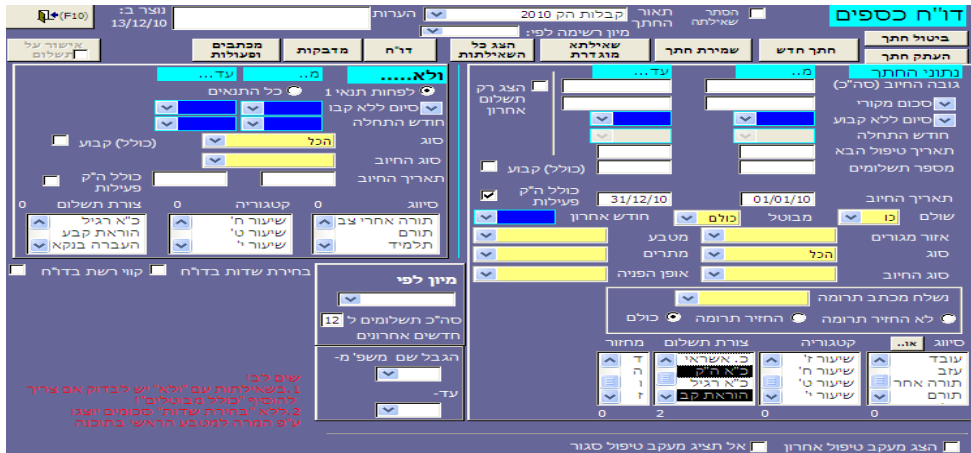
דו"ח כספים
הסתר שאילתה
תאור החתך
קבלות הק 2010
הערות
נוצר ב: 13/12/10
(F10)
מיון רשימה לפי:
ביטול חתך
העתק חתך
חתך חדש
שמירת חתך
שאילתא מוגדרת
הצג כל השאילתות
דו"ח
מדבקות
מכתבים ופעולות
אישור על תשלום
נתוני החתך
מ...
עד...
גובה החיוב (סה"כ)
סכום מקורי
סיום ללא קבע
חודש התחלה
תאריך טיפול הבא
מספר תשלומים
(כולל) קבוע
הצג רק תשלום אחרון
כולל ה"ק פעילות
תאריך החיוב
01/01/10
31/12/10
שולם
כן
מבוטל
כולם
חודש אחרון
אזור מגורים
מטבע
סוג
הכל
מתרים
סוג החיוב
אופן הפניה
נשלח מכתב תרומה
לא החזיר תרומה
החזיר תרומה
כולם
סיווג
או..
קטגוריה
צורת תשלום
מחזור
עובד
עזב
תורה אחר
תורם
שיעור ז'
שיעור ח'
שיעור ט'
שיעור י'
כ. אשראי
כ"א הק
כ"א רגיל
הוראת קב
ד
ה
ו
ז
0
0
2
0
ולא.....
מ...
עד...
לפחות תנאי 1
כל התנאים
סיום ללא קבע
חודש התחלה
סוג
הכל
(כולל) קבוע
סוג החיוב
תאריך החיוב
כולל ה"ק פעילות
סיווג
קטגוריה
צורת תשלום
0
0
0
תורה אחרי צב
תורם
תלמיד
שיעור ח'
שיעור ט'
שיעור י'
כ"א רגיל
הוראת קבע
העברה בנקא
בחירת שדות בדו"ח
קווי רשת בדו"ח
מיון לפי
סה"כ תשלומים ל 12 חודשים אחרונים
הגבל שם משפ' מ-
עד-
שים לב!
1. בשאילתות עם "ולא" יש לבדוק אם צריך להוסיף "כולל מבוטלים"!
2. ל"א "בחירת שדות" שכתובת יוצגו ע"פ המרה למטבע הראשי בתוכנה
הצג מעקב טיפול אחרון
אל תציג מעקב טיפול סגור